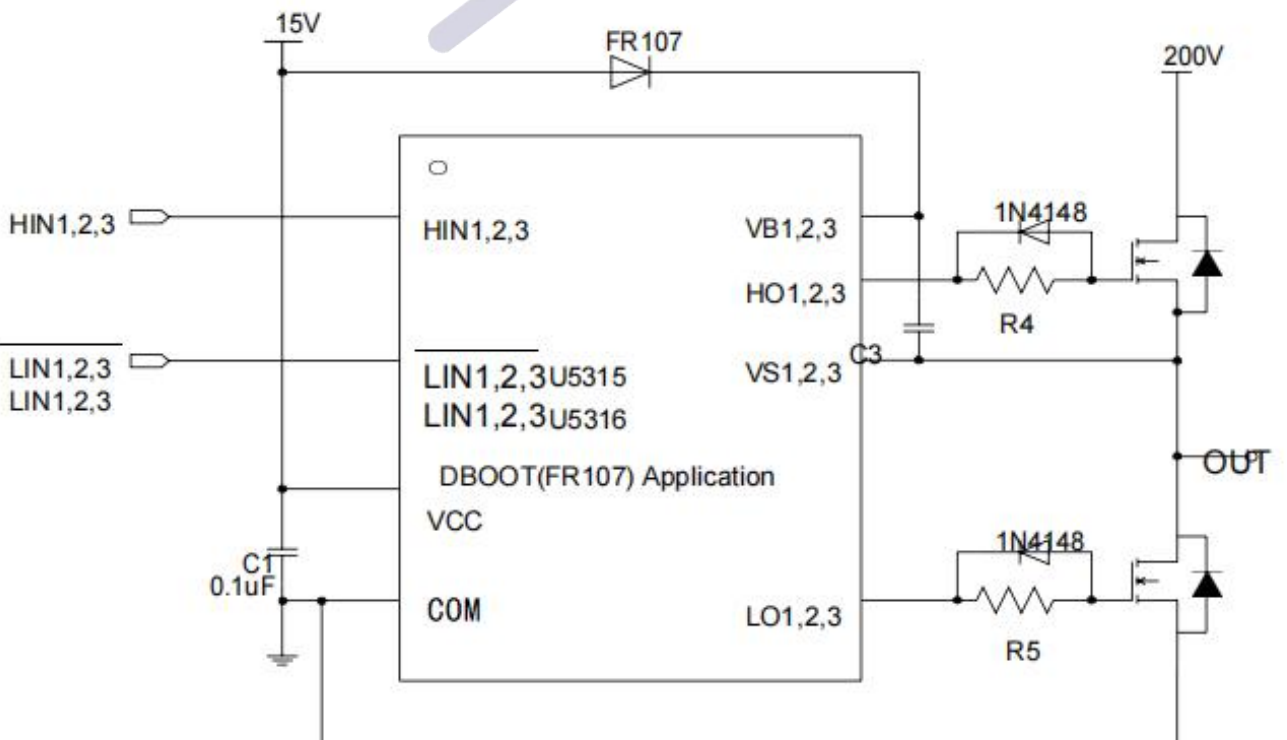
15V

FR107

200V

HIN1,2,3

HIN1,2,3

VB1,2,3

1N4148

HO1,2,3

R4

$\overline{\text{LIN1,2,3}}$
LIN1,2,3

$\overline{\text{LIN1,2,3}}$U5315
LIN1,2,3U5316

VS1,2,3

C3

OUT

DBOOT(FR107) Application

VCC

1N4148

C1
0.1uF

COM

LO1,2,3

R5